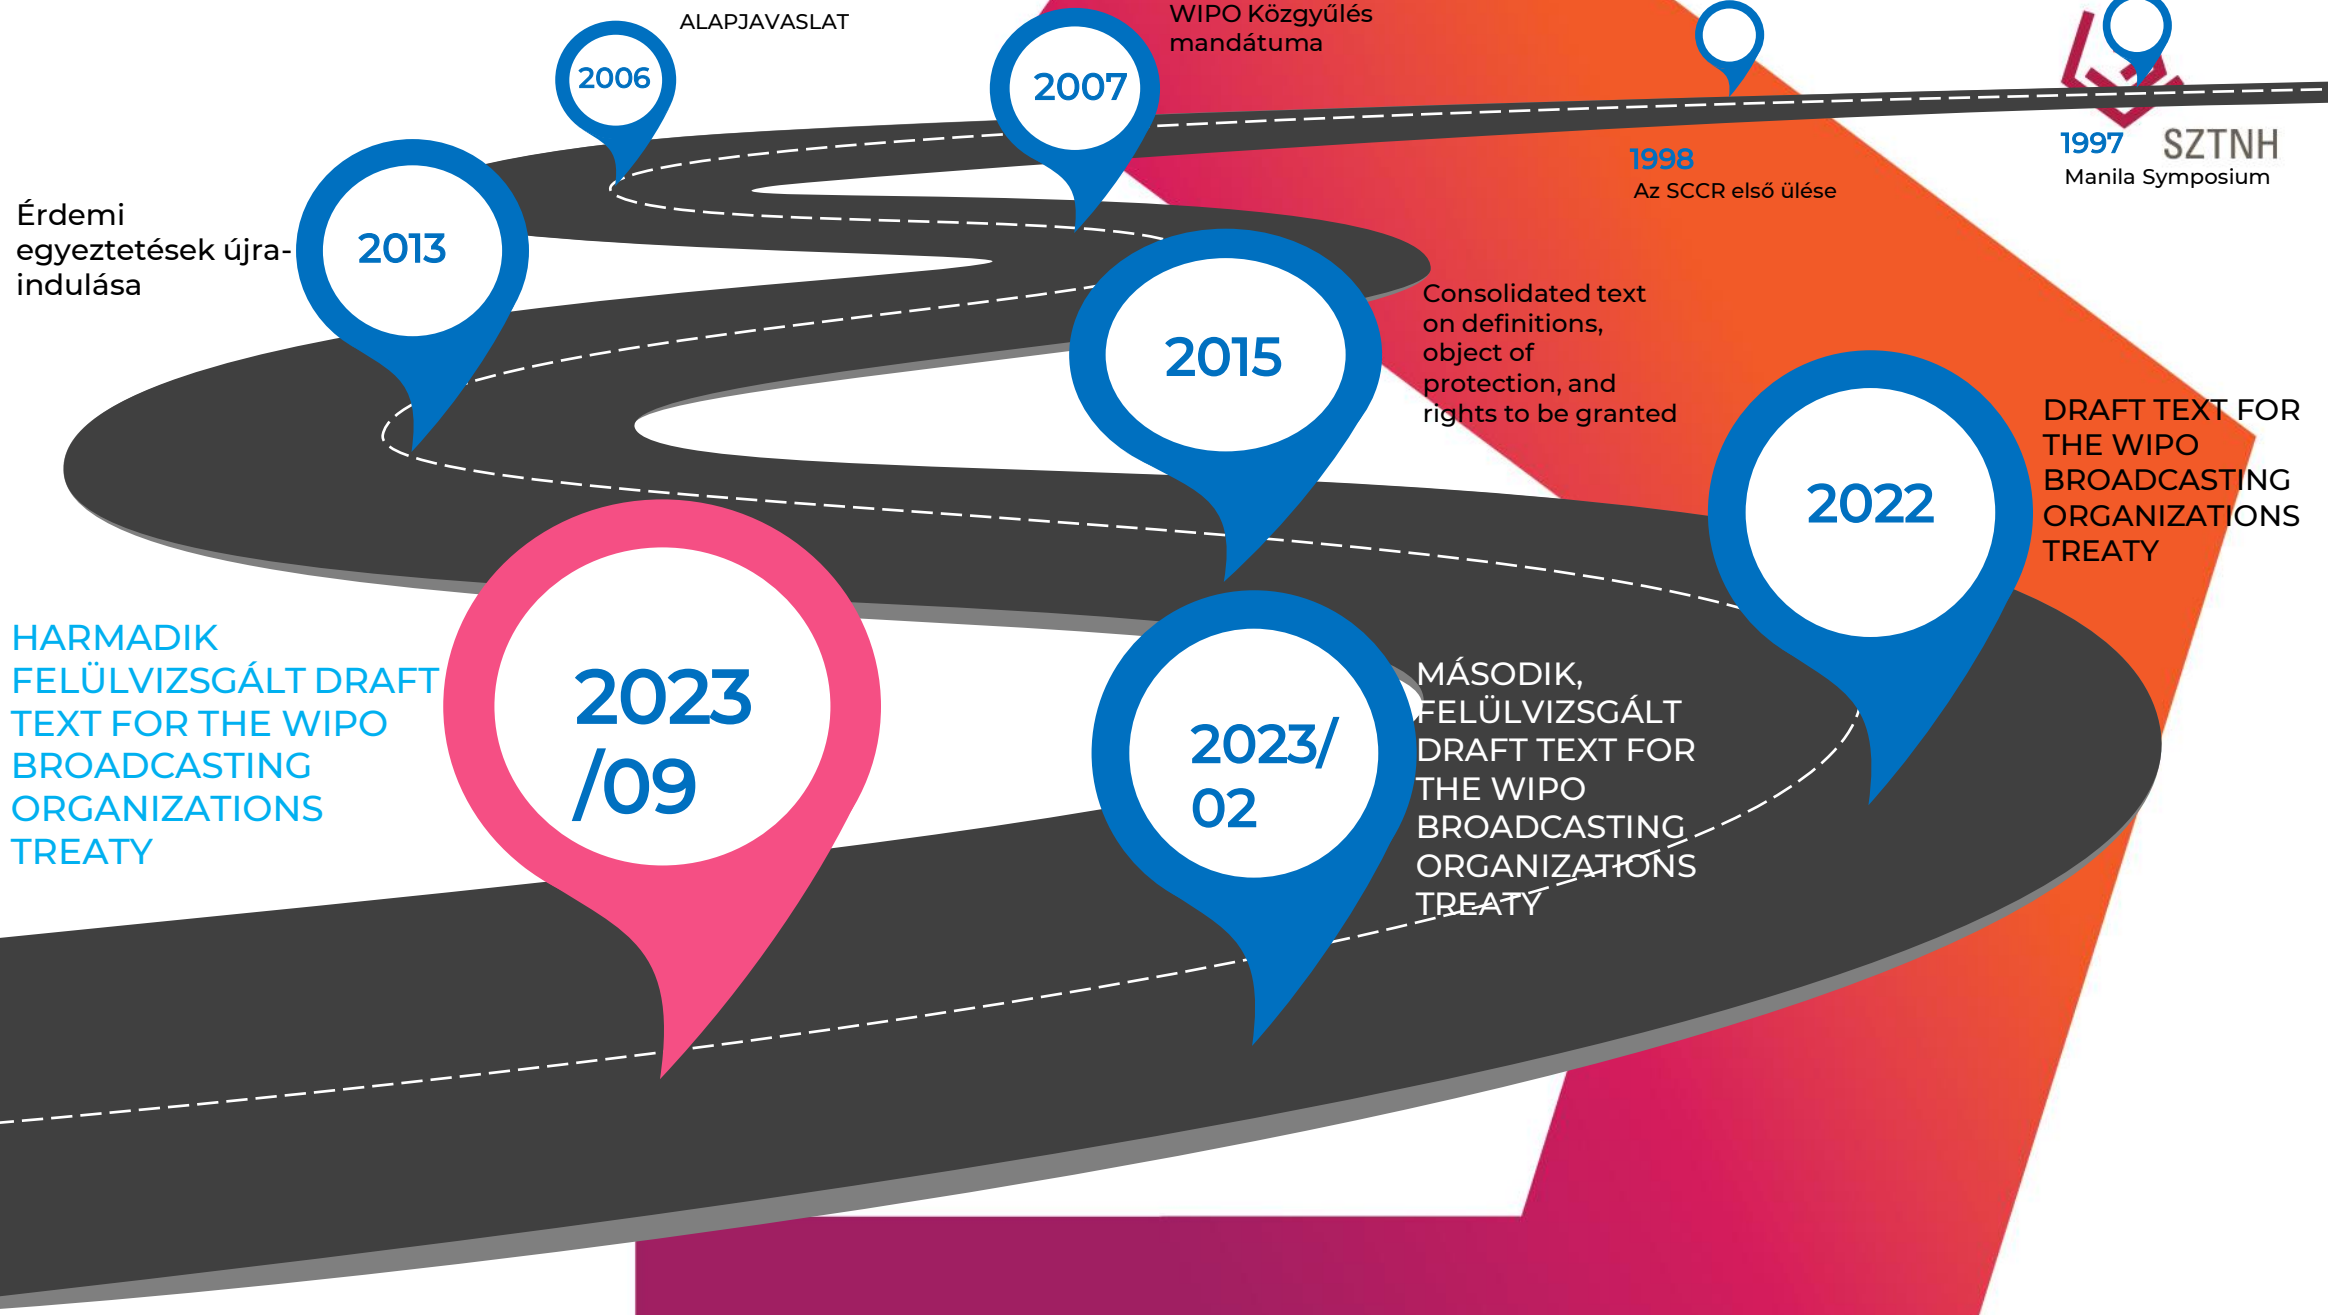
1997 SZTNH
Manila Symposium

1998
Az SCCR első ülése

2006
ALAPJAVASLAT

2007
WIPO Közgyűlés mandátuma

2013
Érdemi egyeztetések újraindulása

2015
Consolidated text on definitions, object of protection, and rights to be granted

2022
DRAFT TEXT FOR THE WIPO BROADCASTING ORGANIZATIONS TREATY

2023/02
MÁSODIK, FELÜLVIZSGÁLT DRAFT TEXT FOR THE WIPO BROADCASTING ORGANIZATIONS TREATY

2023/09
HARMADIK FELÜLVIZSGÁLT DRAFT TEXT FOR THE WIPO BROADCASTING ORGANIZATIONS TREATY